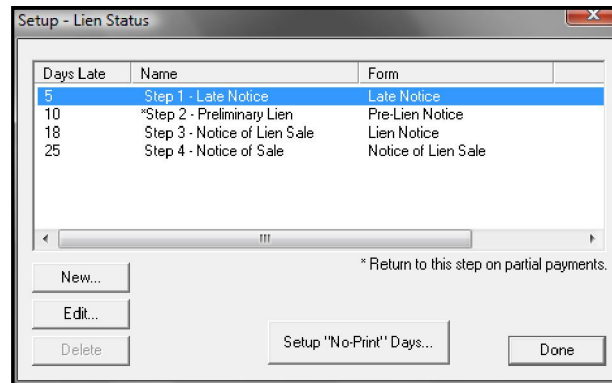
Setup - Lien Status

| Days Late | Name | Form |
|---|---|---|
| 5 | Step 1 - Late Notice | Late Notice |
| 10 | *Step 2 - Preliminary Lien | Pre-Lien Notice |
| 18 | Step 3 - Notice of Lien Sale | Lien Notice |
| 25 | Step 4 - Notice of Sale | Notice of Lien Sale |

* Return to this step on partial payments.

New...

Edit...

Delete

Setup "No-Print" Days...

Done